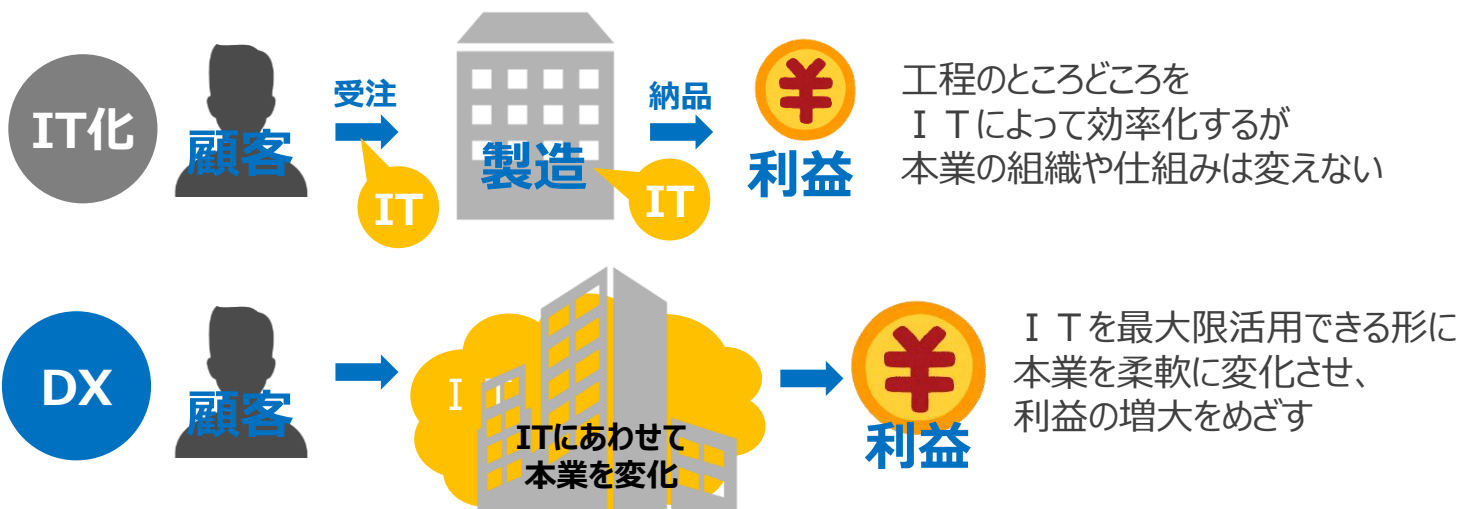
IT化

顧客

受注

IT

製造

納品

IT

¥

利益

工程のところどころを
ＩＴによって効率化するが
本業の組織や仕組みは変えない

DX

顧客

ＩＴ

ITにあわせて
本業を変化

¥

利益

ＩＴを最大限活用できる形に
本業を柔軟に変化させ、
利益の増大をめざす